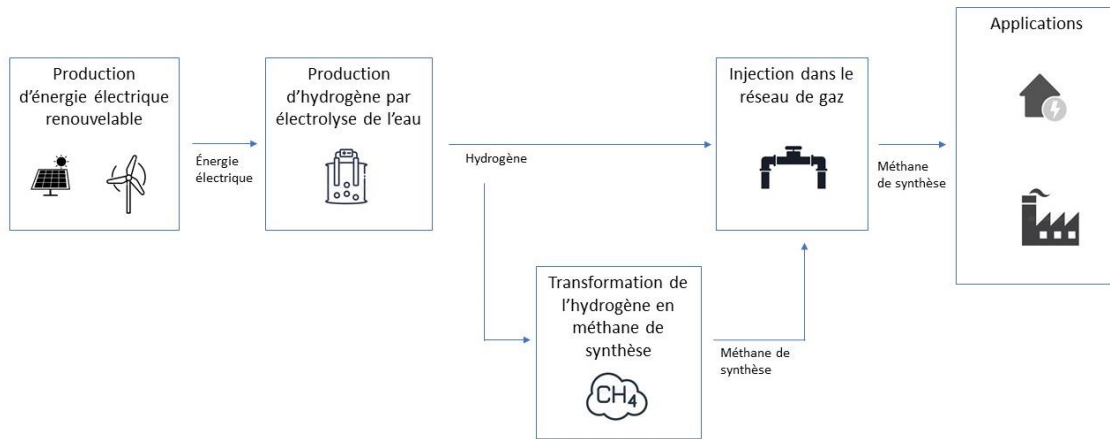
Production d'énergie électrique renouvelable

Énergie électrique

Production d'hydrogène par électrolyse de l'eau

Hydrogène

Injection dans le réseau de gaz

Méthane de synthèse

Applications

Transformation de l'hydrogène en méthane de synthèse

$CH_4$

Méthane de synthèse